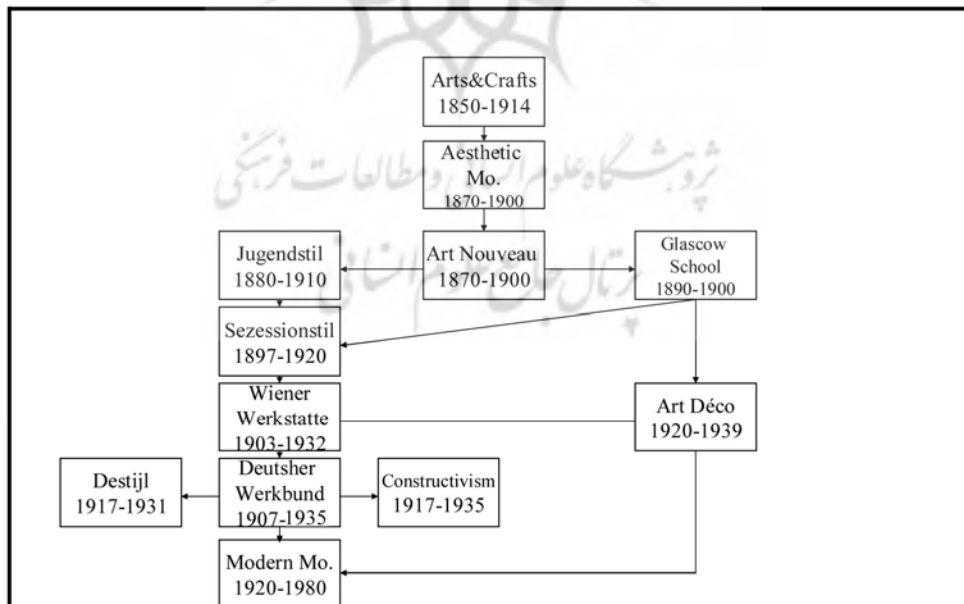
Arts&Crafts
1850-1914

Aesthetic
Mo.
1870-1900

Jugendstil
1880-1910

Art Nouveau
1870-1900

Glascow
School
1890-1900

Sezessionstil
1897-1920

Wiener
Werkstatte
1903-1932

Art Déco
1920-1939

Destijl
1917-1931

Deutsher
Werkbund
1907-1935

Constructivism
1917-1935

Modern Mo.
1920-1980

پژوهشگاه علوم انسانی و مطالعات فرهنگی
پرتال جامع علوم انسانی